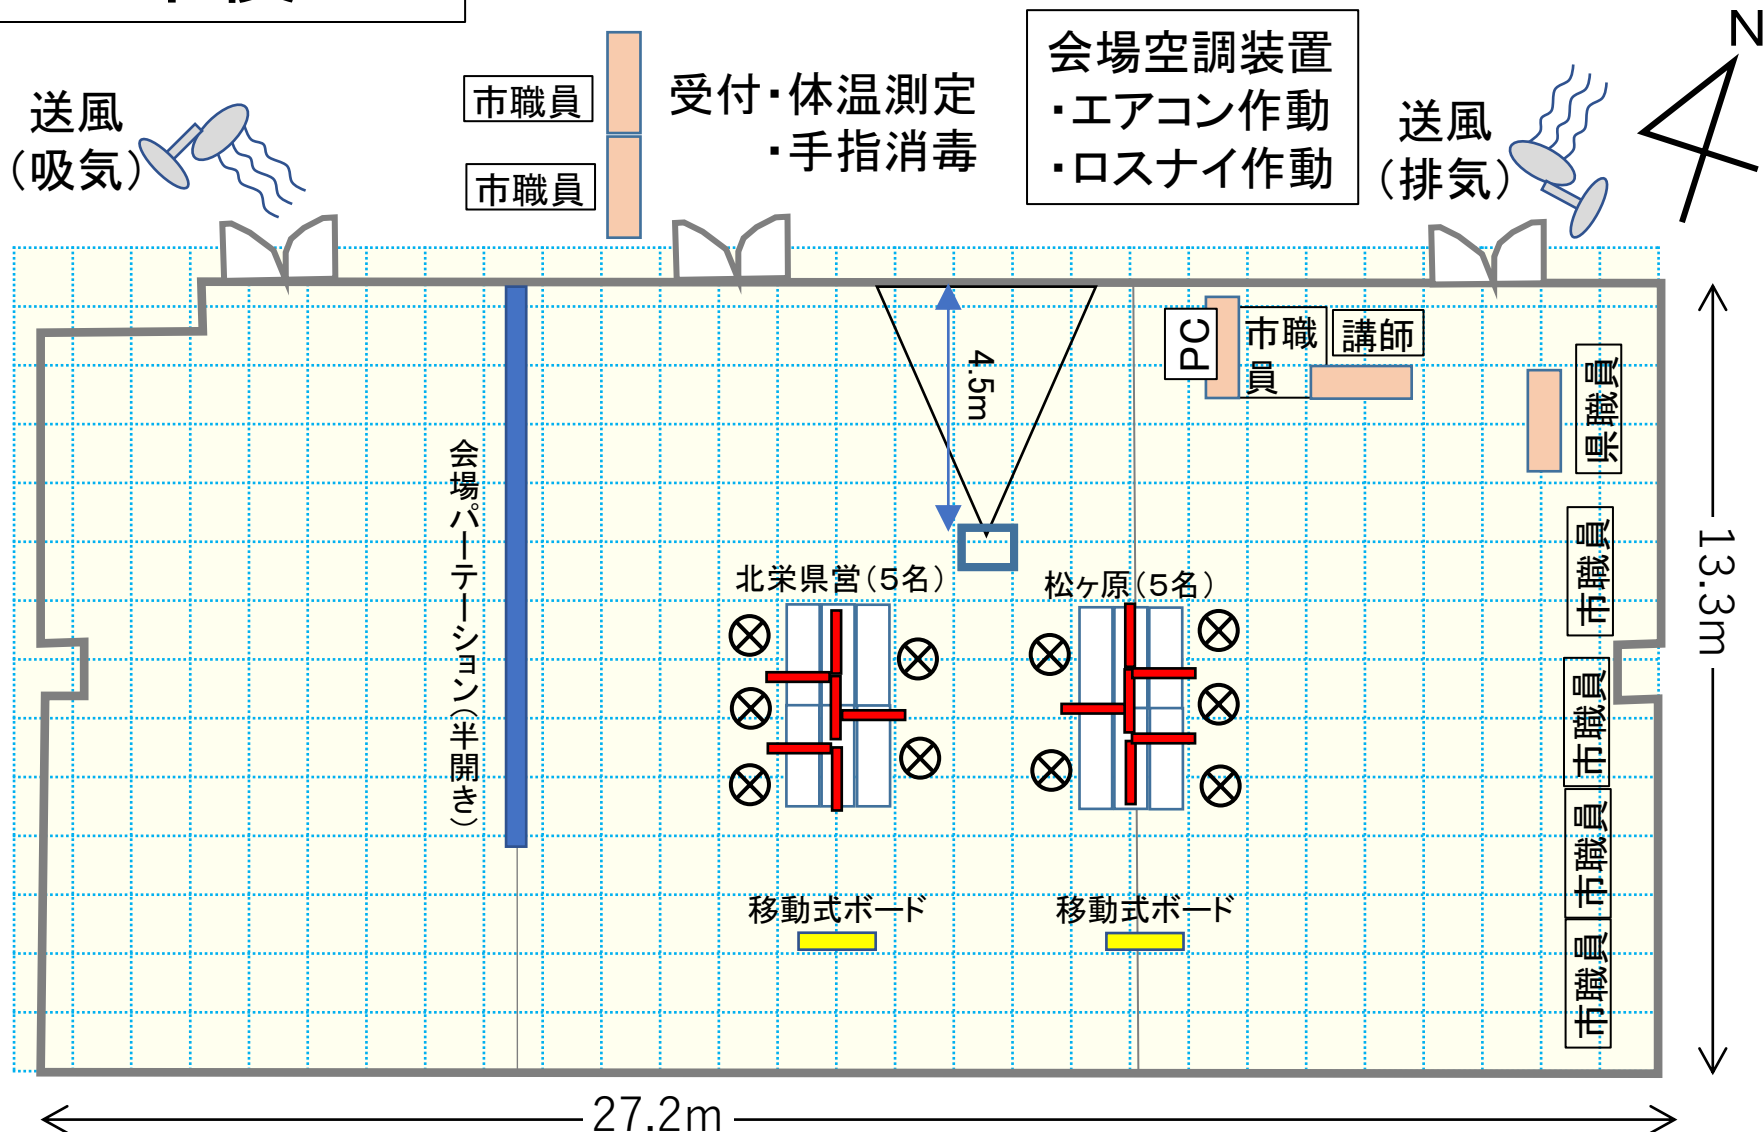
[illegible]

送風
(吸気)

市職員

市職員

受付・体温測定
・手指消毒

会場空調装置
・エアコン作動
・ロスナイ作動

送風
(排気)

N

4.5m

PC

市職員

講師

県職員

会場パーテーション(半開き)

北栄県営(5名)

松ヶ原(5名)

市職員

市職員

市職員

市職員

13.3m

移動式ボード

移動式ボード

27.2m